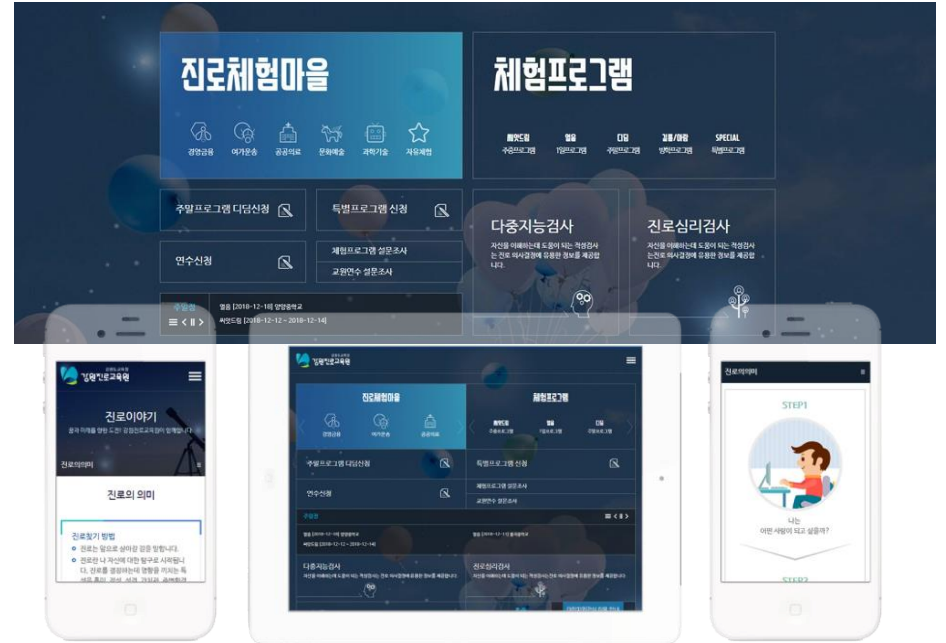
진로체험마을

경영금융 여가운송 공공의료 문화예술 과학기술 자유체험

체험프로그램

해맞드림 주중프로그램
별들 1일프로그램
디딤 주말프로그램
길동/마당 방학프로그램
SPECIAL 특별프로그램

주말프로그램 디딤신청

특별프로그램 신청

연수신청

체험프로그램 설문조사

교원연수 설문조사

다중지능검사

자신을 이해하는데 도움이 되는 적성검사는 진로 의사결정에 유용한 정보를 제공합니다.

진로심리검사

자신을 이해하는데 도움이 되는 적성검사는 진로 의사결정에 유용한 정보를 제공합니다.

주요일정

별들 [2018-12-18] 영암중학교

해맞드림 [2018-12-12 ~ 2018-12-14]

광양진로교육원

진로이야기

진로의의미

진로의 의미

진로찾기 방법

진로의미

STEP1

나는 어떤 사람이 되고 싶을까?

STEP2

광양진로교육원

진로체험마을

경영금융 여가운송 공공의료

체험프로그램

주말프로그램 디딤신청

특별프로그램 신청

연수신청

체험프로그램 설문조사

교원연수 설문조사

주요일정

다중지능검사

진로심리검사